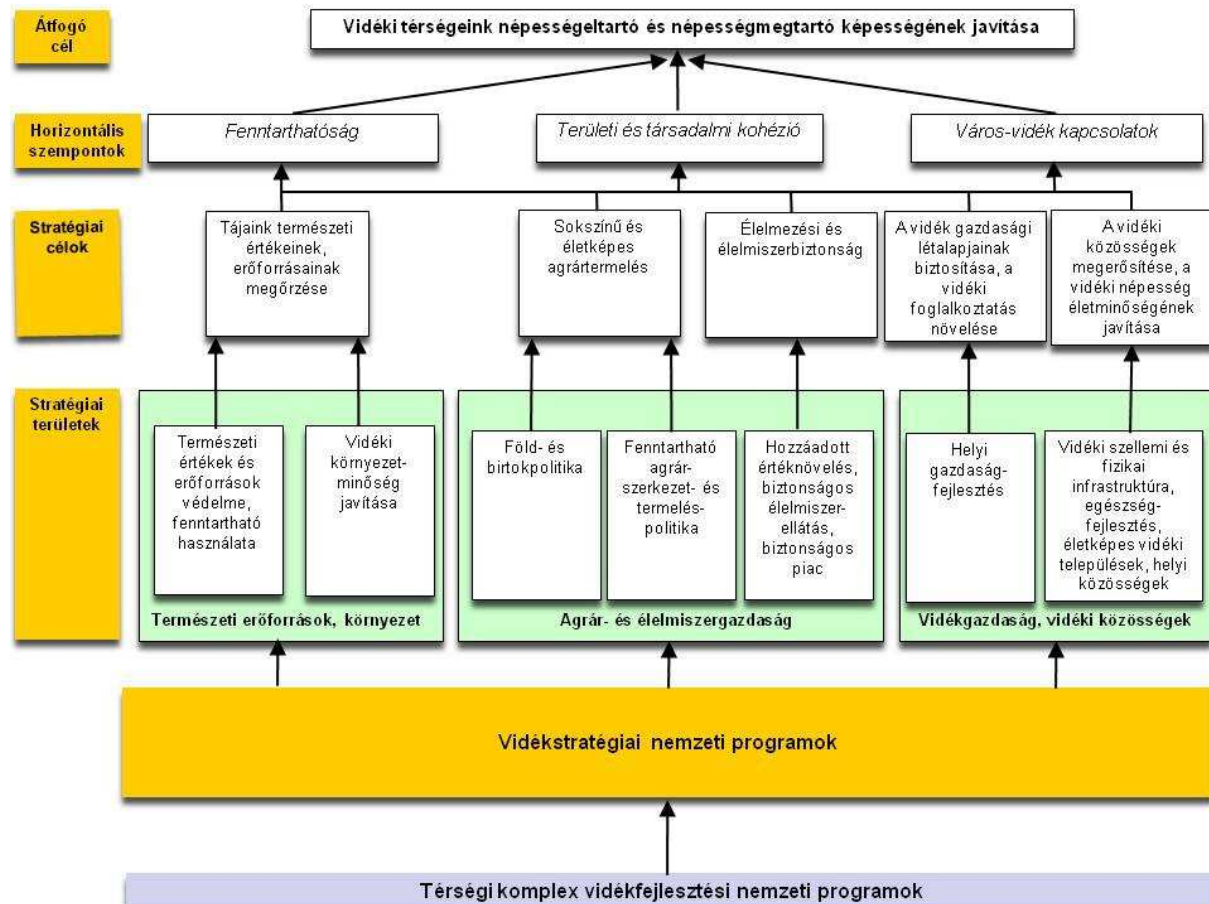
Átfogó cél

Vidéki térségeink népességeltartó és népességmegtartó képességének javítása

Horizontális szempontok

Fenntarthatóság

Területi és társadalmi kohézió

Város-vidék kapcsolatok

Stratégiai célok

Tájaink természeti értékeinek, erőforrásainak megőrzése

Sokszínű és életképes agrártermelés

Élelmezési és élelmiszerbiztonság

A vidék gazdasági létalapjainak biztosítása, a vidéki foglalkoztatás növelése

A vidéki közösségek megerősítése, a vidéki népesség életminőségének javítása

Stratégiai területek

Természeti értékek és erőforrások védelme, fenntartható használata

Vidéki környezetminőség javítása

Természeti erőforrások, környezet

Föld- és birtokpolitika

Fenntartható agrárszerkezet- és termeléspolitika

Hozzáadott értéknövelés, biztonságos élelmiszerellátás, biztonságos piac

Agrár- és élelmiszergazdaság

Helyi gazdaságfejlesztés

Vidéki szellemi és fizikai infrastruktúra, egészségfejlesztés, életképes vidéki települések, helyi közösségek

Vidékgazdaság, vidéki közösségek

Vidékstratégiai nemzeti programok

Térségi komplex vidékfejlesztési nemzeti programok